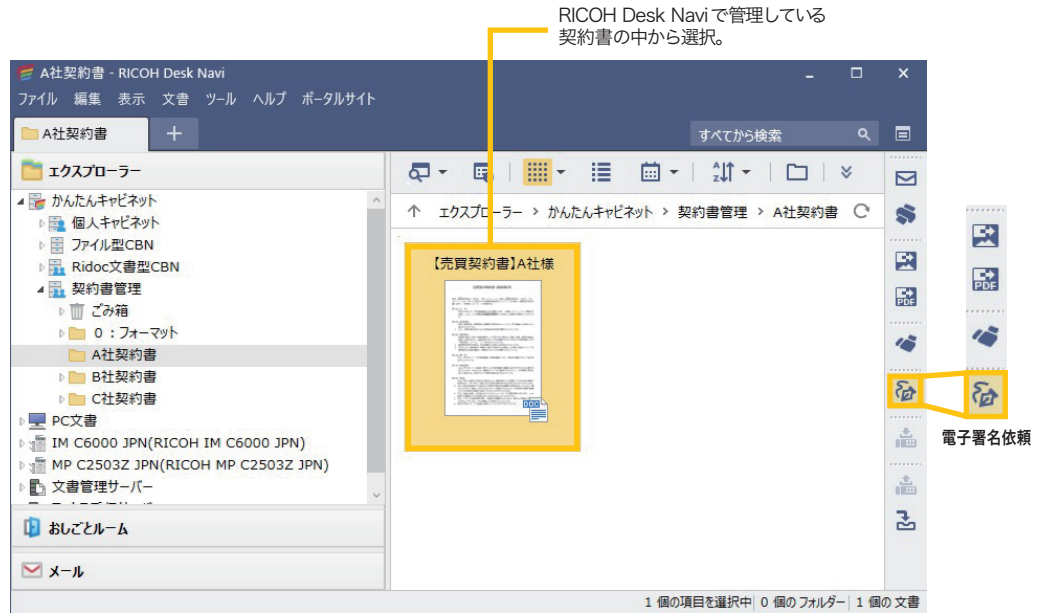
RICOH Desk Navi で管理している契約書の中から選択。

A社契約書 - RICOH Desk Navi

ファイル 編集 表示 文書 ツール ヘルプ ポータルサイト

A社契約書 +

すべてから検索

エクスプローラー

かんたんキャビネット
個人キャビネット
ファイル型CBN
Ridoc文書型CBN
契約書管理
ごみ箱
0：フォーマット
A社契約書
B社契約書
C社契約書
PC文書
IM C6000 JPN(RICOH IM C6000 JPN)
MP C2503Z JPN(RICOH MP C2503Z JPN)
文書管理サーバー

おしごとルーム

メール

エクスプローラー > かんたんキャビネット > 契約書管理 > A社契約書

【売買契約書】A社様

DOC

電子署名依頼

1 個の項目を選択中 | 0 個のフォルダー | 1 個の文書